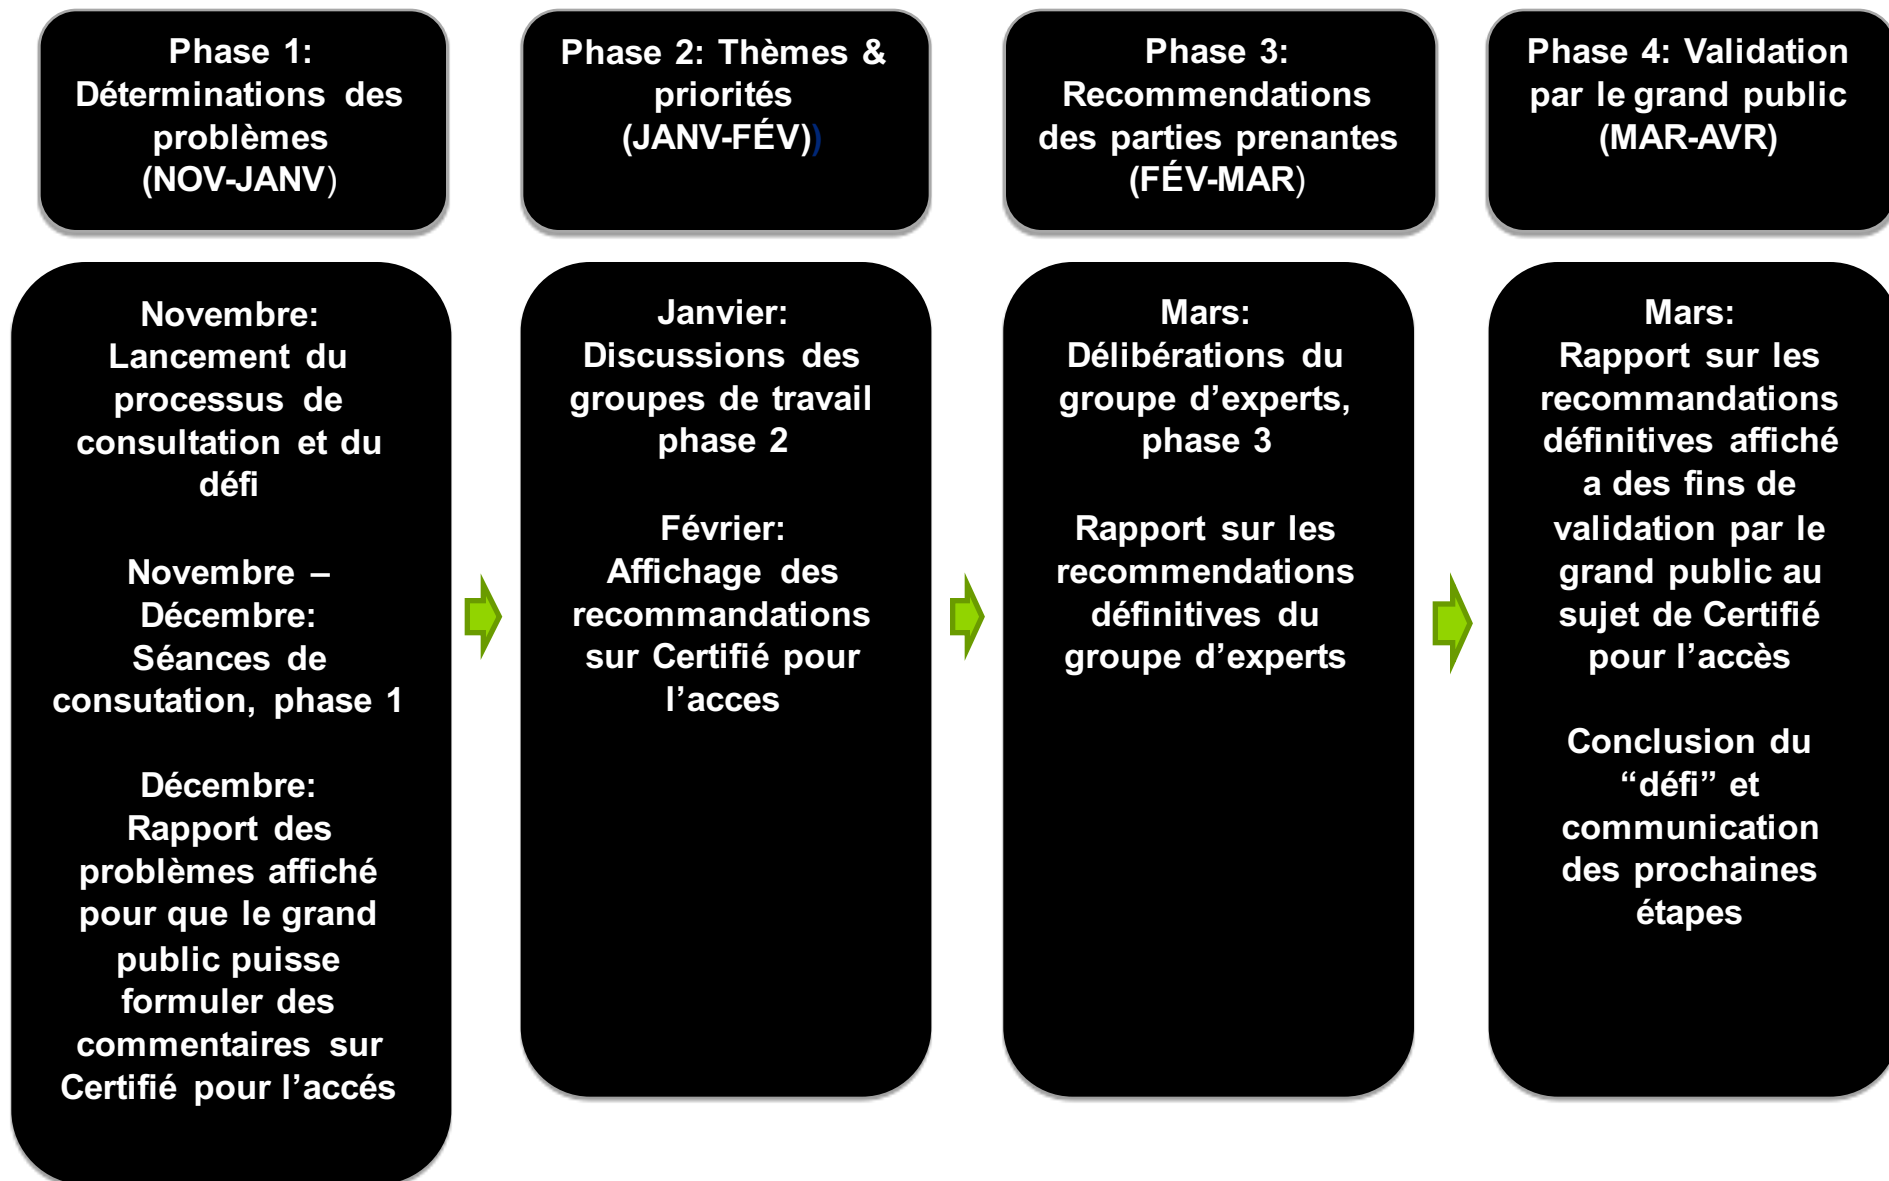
Phase 1: Déterminations des problèmes (NOV-JANV)

Phase 2: Thèmes & priorités (JANV-FÉV))

Phase 3: Recommendations des parties prenantes (FÉV-MAR)

Phase 4: Validation par le grand public (MAR-AVR)

Novembre: Lancement du processus de consultation et du défi

Novembre – Décembre: Séances de consutation, phase 1

Décembre: Rapport des problèmes affiché pour que le grand public puisse formuler des commentaires sur Certifié pour l'accés

Janvier: Discussions des groupes de travail phase 2

Février: Affichage des recommandations sur Certifié pour l'acces

Mars: Délibérations du groupe d'experts, phase 3

Rapport sur les recommendations définitives du groupe d'experts

Mars: Rapport sur les recommandations définitives affiché a des fins de validation par le grand public au sujet de Certifié pour l'accès

Conclusion du "défi" et communication des prochaines étapes